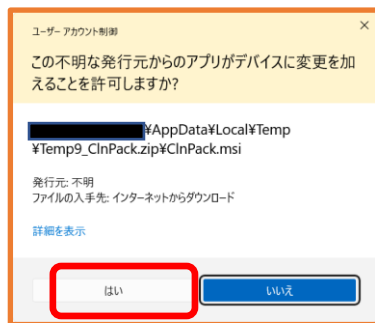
ユーザー アカウント制御

×

この不明な発行元からのアプリがデバイスに変更を加えることを許可しますか?

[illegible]¥AppData¥Local¥Temp¥Temp9_ClnPack.zip¥ClnPack.msi

発行元: 不明
ファイルの入手先: インターネットからダウンロード

詳細を表示

はい

いいえ